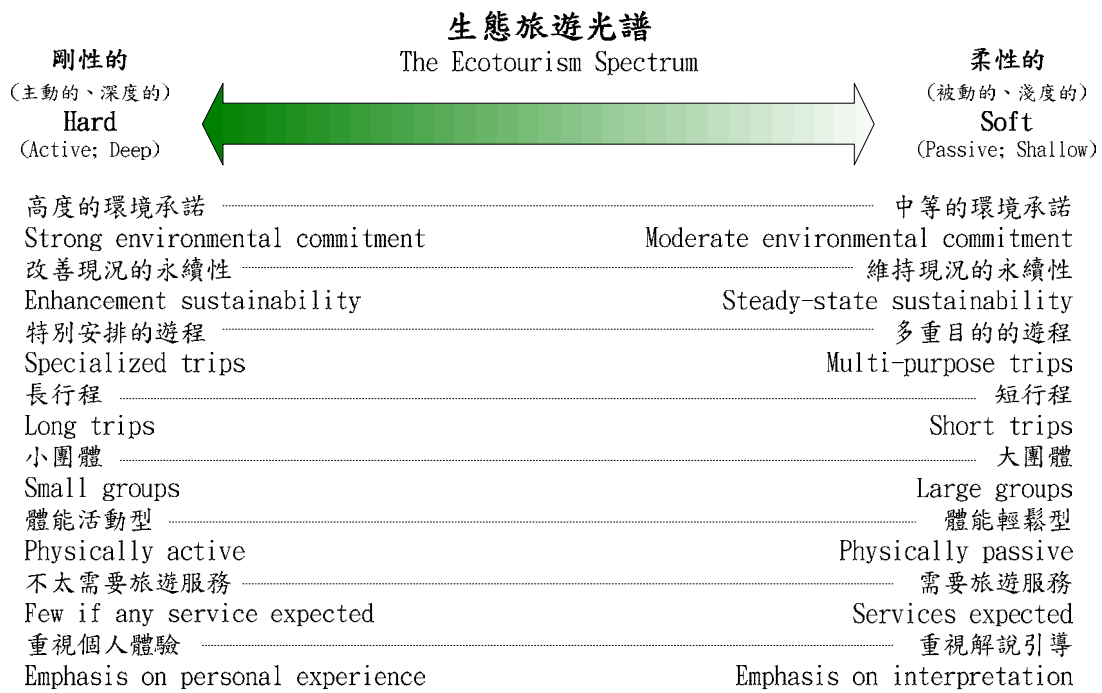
生態旅遊光譜
The Ecotourism Spectrum

剛性的
(主動的、深度的)
Hard
(Active; Deep)

柔性的
(被動的、淺度的)
Soft
(Passive; Shallow)

高度的環境承諾 — 中等的環境承諾
Strong environmental commitment — Moderate environmental commitment
改善現況的永續性 — 維持現況的永續性
Enhancement sustainability — Steady-state sustainability
特別安排的遊程 — 多重目的的遊程
Specialized trips — Multi-purpose trips
長行程 — 短行程
Long trips — Short trips
小團體 — 大團體
Small groups — Large groups
體能活動型 — 體能輕鬆型
Physically active — Physically passive
不太需要旅遊服務 — 需要旅遊服務
Few if any service expected — Services expected
重視個人體驗 — 重視解說引導
Emphasis on personal experience — Emphasis on interpretation